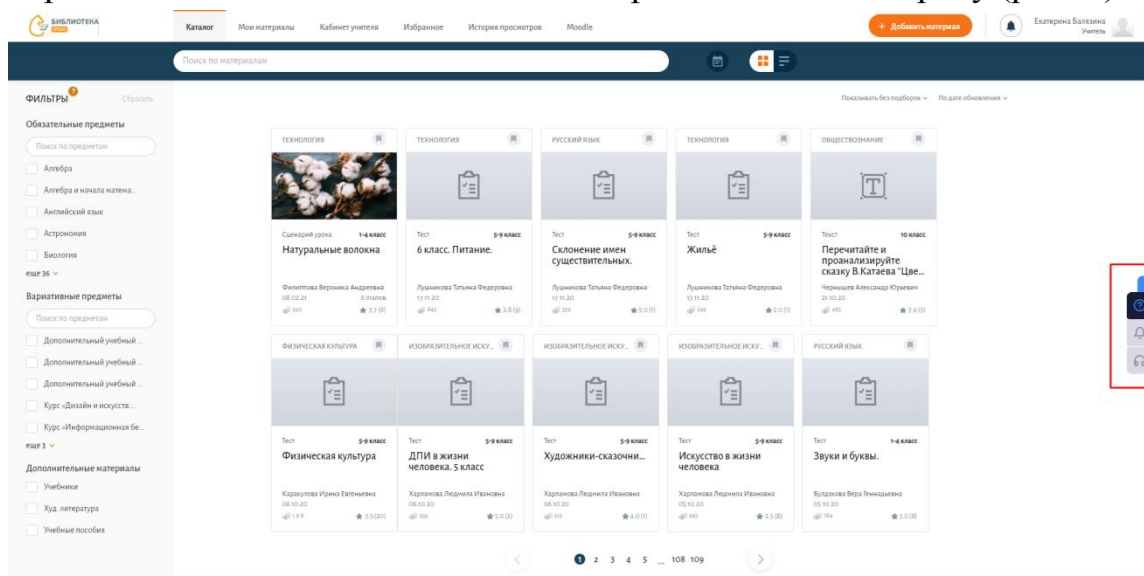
БИБЛИОТЕКА

Каталог Мои материалы Кабинет учителя Избранное История просмотров Moodle

+ Добавить материал

Екатерина Балязина
Учитель

Поиск по материалам

ФИЛЬТРЫ Сбросить

Обязательные предметы

Поиск по предметам

Алгебра
Алгебра и начала матема...
Английский язык
Астрономия
Биология
еще 36

Вариативные предметы

Поиск по предметам

Дополнительный учебный ...
Дополнительный учебный ...
Дополнительный учебный ...
Курс «Дизайн и искусств...
Курс «Информационная бе...
еще 3

Дополнительные материалы

Учебники
Худ. литература
Учебные пособия

Показывать без подборок По дате обновления

ТЕХНОЛОГИЯ
Сценарий урока 1-4 класс
Натуральные волокна
Филиппова Вероника Андреевна
08.02.21 6 этапов
369 3.7 (6)

ТЕХНОЛОГИЯ
Тест 5-9 класс
6 класс. Питание.
Лушникова Татьяна Федоровна
17.11.20
843 2.8 (9)

РУССКИЙ ЯЗЫК
Тест 5-9 класс
Склонение имен существительных.
Лушникова Татьяна Федоровна
17.11.20
359 5.0 (1)

ТЕХНОЛОГИЯ
Тест 5-9 класс
Жильё
Лушникова Татьяна Федоровна
15.11.20
244 2.0 (1)

ОБЩЕСТВОЗНАНИЕ
Текст 10 класс
Перечитайте и проанализируйте сказку В.Катаева "Цве...
Черньшев Александр Юрьевич
21.10.20
485 3.4 (5)

ФИЗИЧЕСКАЯ КУЛЬТУРА
Тест 5-9 класс
Физическая культура
Каракулова Ирина Евгеньевна
06.10.20
1.4 К 3.3 (20)

ИЗОБРАЗИТЕЛЬНОЕ ИСКУ...
Тест 5-9 класс
ДПИ в жизни человека. 5 класс
Харламова Людмила Ивановна
06.10.20
334 5.0 (2)

ИЗОБРАЗИТЕЛЬНОЕ ИСКУ...
Тест 5-9 класс
Художники-сказочни...
Харламова Людмила Ивановна
06.10.20
333 4.0 (1)

ИЗОБРАЗИТЕЛЬНОЕ ИСКУ...
Тест 5-9 класс
Искусство в жизни человека
Харламова Людмила Ивановна
05.10.20
665 2.5 (8)

РУССКИЙ ЯЗЫК
Тест 1-4 класс
Звуки и буквы.
Булдакова Вера Геннадьевна
05.10.20
784 3.0 (8)

1 2 3 4 5 ... 108 109